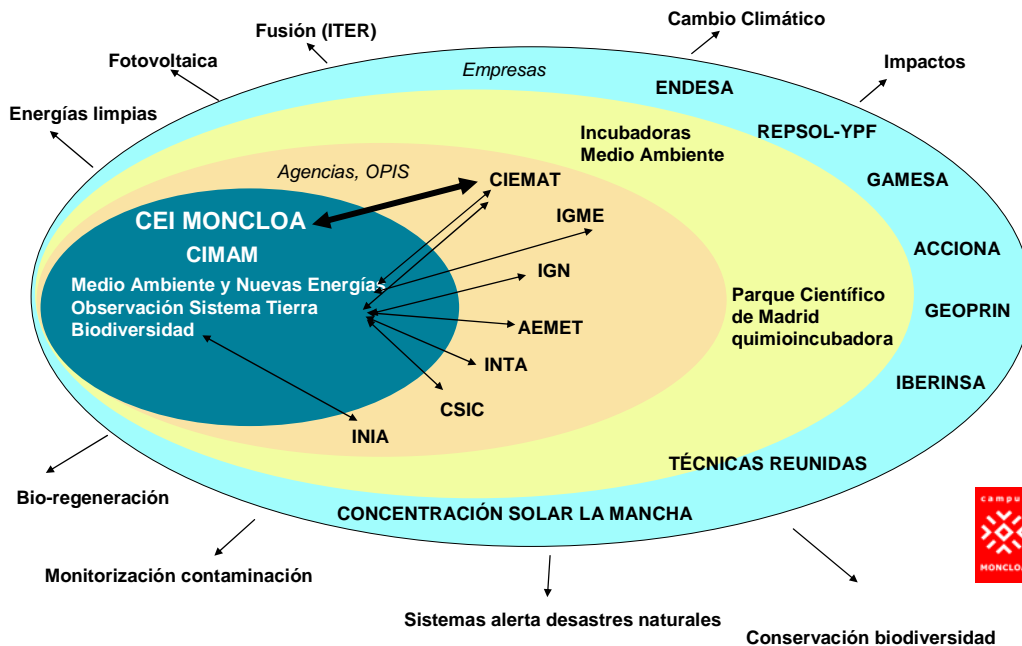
Fusión (ITER)

Cambio Climático

Fotovoltaica

Impactos

Energías limpias

Empresas

ENDESA

REPSOL-YPF

GAMESA

ACCIONA

GEOPRIN

IBERINSA

TÉCNICAS REUNIDAS

CONCENTRACIÓN SOLAR LA MANCHA

Incubadoras
Medio Ambiente

Parque Científico
de Madrid
quimioincubadora

Agencias, OPIS

CIEMAT

IGME

IGN

AEMET

INTA

CSIC

INIA

CEI MONCLOA

CIMAM

Medio Ambiente y Nuevas Energías
Observación Sistema Tierra
Biodiversidad

Bio-regeneración

Monitorización contaminación

Sistemas alerta desastres naturales

Conservación biodiversidad

campu
MONCLOA